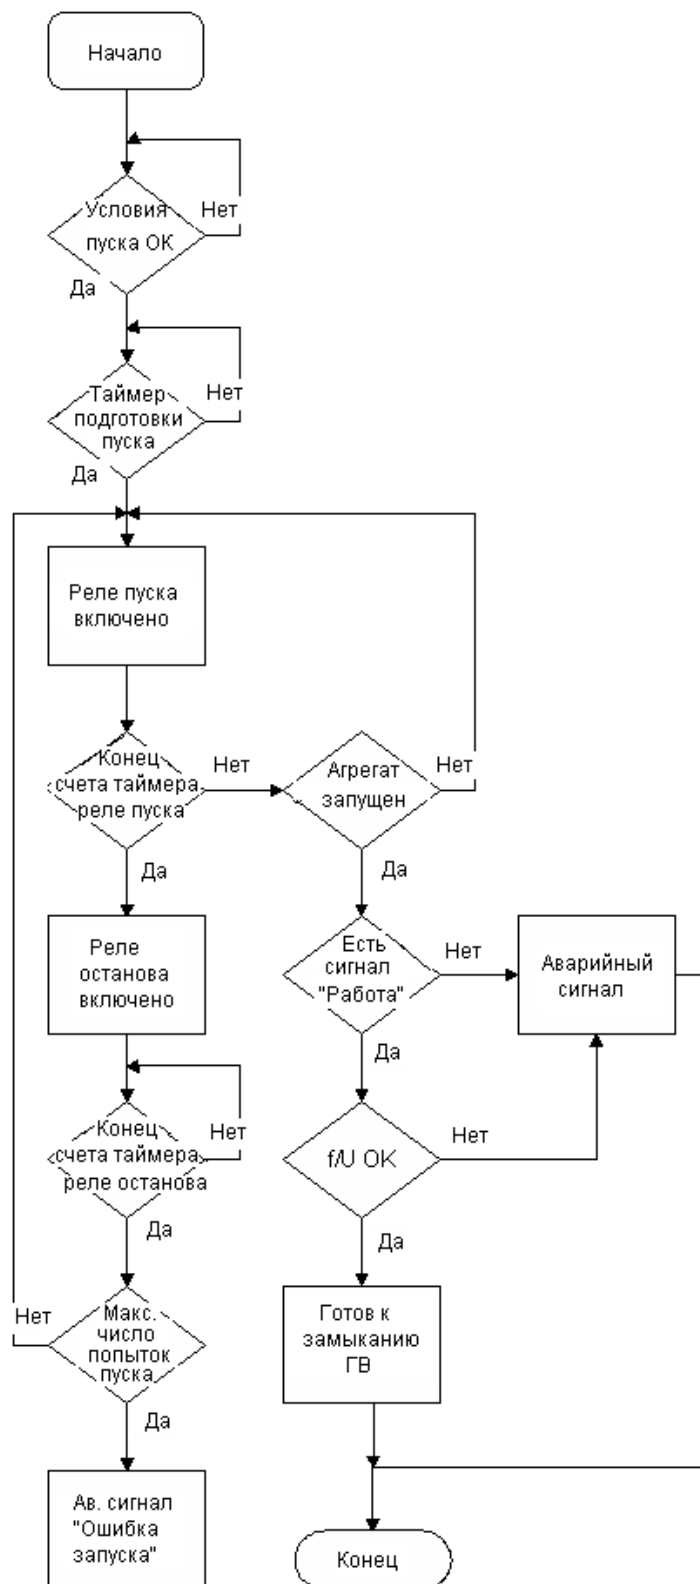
Начало

Условия пуска ОК

Нет

Да

Таймер подготовки пуска

Нет

Да

Реле пуска включено

Конец счета таймера реле пуска

Нет

Агрегат запущен

Нет

Да

Да

Реле останова включено

Есть сигнал "Работа"

Нет

Аварийный сигнал

Да

Конец счета таймера реле останова

Нет

f/U OK

Нет

Да

Да

Нет

Макс. число попыток пуска

Готов к замыканию ГВ

Да

Ав. сигнал "Ошибка запуска"

Конец